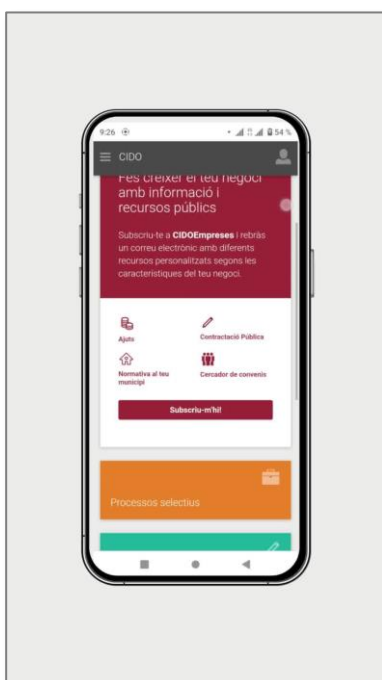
9:26

54 %

CIDO

Fes créixer el teu negoci amb informació i recursos públics

Subscriu-te a **CIDOEmpreses** i rebràs un correu electrònic amb diferents recursos personalitzats segons les característiques del teu negoci.

Ajuts

Contractació Pública

Normativa al teu municipi

Cercador de convenis

Subscriu-m'hi!

Processos selectius